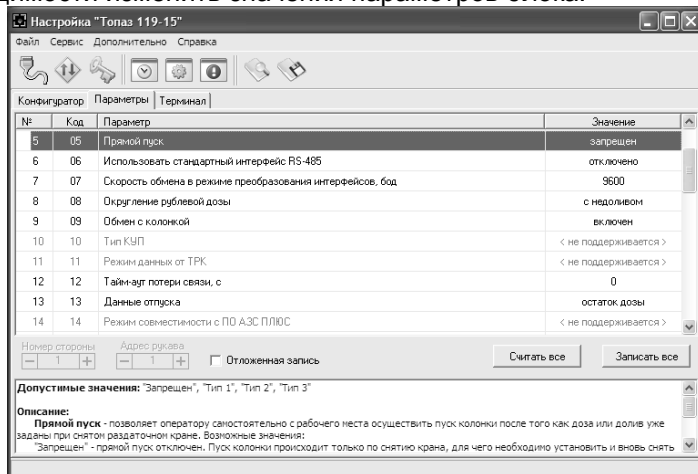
Настройка "Топаз 119-15"

Файл Сервис Дополнительно Справка

Конфигуратор | Параметры | Терминал

| № | Код | Параметр | Значение |
|---|---|---|---|
| 5 | 05 | Прямой пуск | запрещен |
| 6 | 06 | Использовать стандартный интерфейс RS-485 | отключено |
| 7 | 07 | Скорость обмена в режиме преобразования интерфейсов, бод | 9600 |
| 8 | 08 | Округление рублевой дозы | с недоливом |
| 9 | 09 | Обмен с колонкой | включен |
| 10 | 10 | Тип КУП | < не поддерживается > |
| 11 | 11 | Режим данных от ТРК | < не поддерживается > |
| 12 | 12 | Тайм-аут потери связи, с | 0 |
| 13 | 13 | Данные отпуска | остаток дозы |
| 14 | 14 | Режим совместимости с ПО АЗС ПЛЮС | < не поддерживается > |

Номер стороны 1 Адрес рукава 1 Отложенная запись Считать все Записать все

Допустимые значения: "Запрещен", "Тип 1", "Тип 2", "Тип 3"

Описание:
Прямой пуск - позволяет оператору самостоятельно с рабочего места осуществить пуск колонки после того как доза или долив уже заданы при снятом раздаточном кране. Возможные значения:
"Запрещен" - прямой пуск отключен. Пуск колонки происходит только по снятию крана, для чего необходимо установить и вновь снять